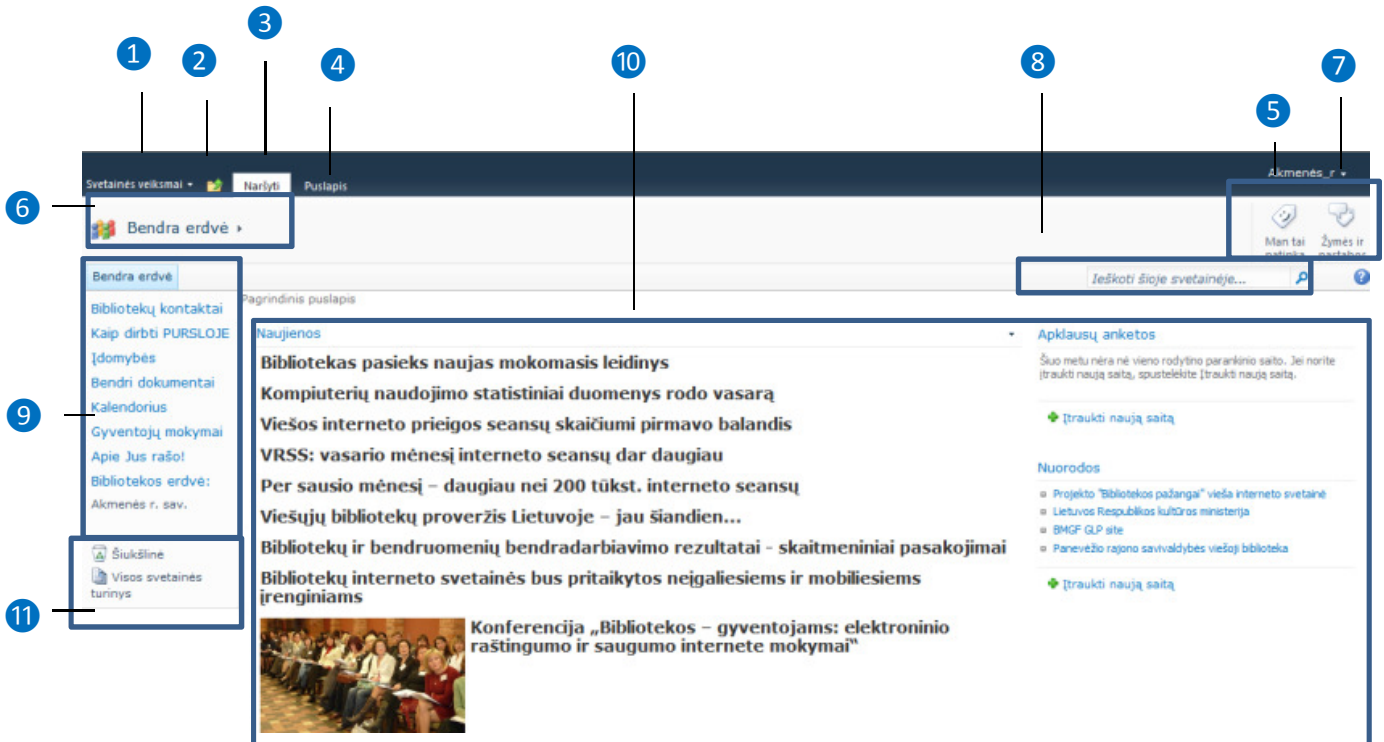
1 2 3 4 10 8 5 7

Svetainės veiksmai Naršyti Puslapis Akmenės_r

6 Bendra erdvė

Man tai patinka Žymės ir pastabos

Bendra erdvė

Ieškoti šioje svetainėje...

Pagrindinis puslapis

Bibliotekų kontaktai
Kaip dirbti PURSLOJE
Įdomybės
Bendri dokumentai
Kalendorius
Gyventojų mokymai
Apie Jus rašo!
Bibliotekos erdvė:
Akmenės r. sav.

9

Šiukšlinė
Visos svetainės turinys

11

Naujienos

Bibliotekas pasieks naujas mokomasis leidinys

Kompiuterių naudojimo statistiniai duomenys rodo vasarą

Viešos interneto prieigos seansų skaičiumi pirmavo balandis

VRSS: vasario mėnesį interneto seansų dar daugiau

Per sausio mėnesį – daugiau nei 200 tūkst. interneto seansų

Viešųjų bibliotekų proveržis Lietuvoje – jau šiandien...

Bibliotekų ir bendruomenių bendradarbiavimo rezultatai - skaitmeniniai pasakojimai

Bibliotekų interneto svetainės bus pritaikytos neįgaliesiems ir mobiliesiems įrenginiams

Konferencija „Bibliotekos – gyventojams: elektroninio raštingumo ir saugumo internete mokymai"

Apklausų anketos

Šiuo metu nėra nė vieno rodytino parankinio saito. Jei norite įtraukti naują saitą, spustelėkite Įtraukti naują saitą.

Įtraukti naują saitą

Nuorodos

Projekto "Bibliotekos pažangai" vieša interneto svetainė
Lietuvos Respublikos kultūros ministerija
BMGF GLP site
Panevėžio rajono savivaldybės viešoji biblioteka

Įtraukti naują saitą